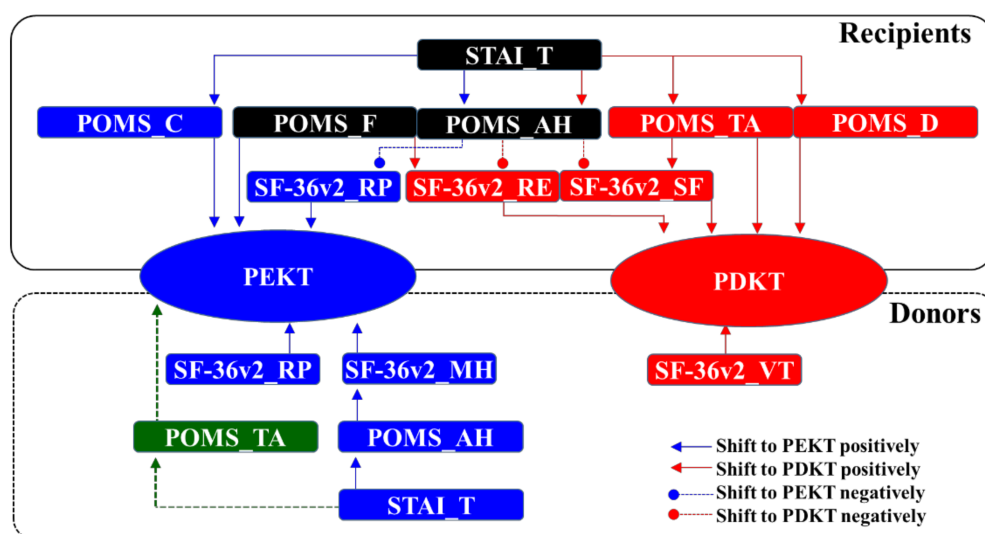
Recipients

STAI_T

POMS_C

POMS_F

POMS_AH

POMS_TA

POMS_D

SF-36v2_RP

SF-36v2_RE

SF-36v2_SF

PEKT

PDKT

Donors

SF-36v2_RP

SF-36v2_MH

SF-36v2_VT

POMS_TA

POMS_AH

STAI_T

Shift to PEKT positively
Shift to PDKT positively
Shift to PEKT negatively
Shift to PDKT negatively